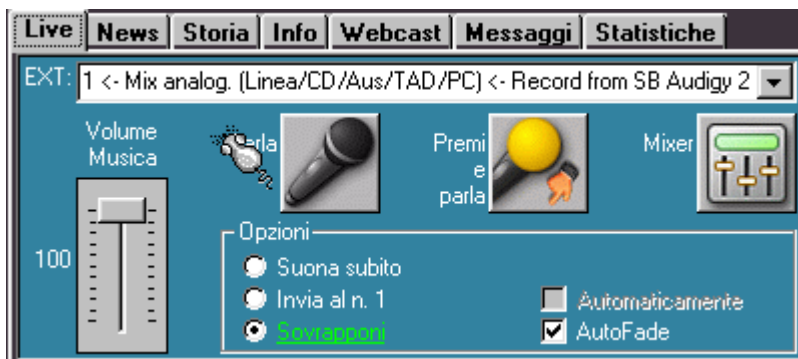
Live | News | Storia | Info | Webcast | Messaggi | Statistiche

EXT: 1 <- Mix analog. (Linea/CD/Aus/TAD/PC) <- Record from SB Audigy 2

Volume Musica

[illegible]rla

Premi e parla

Mixer

100

Opzioni

Suona subito

Invia al n. 1

Sovrapponi

Automaticamente

AutoFade